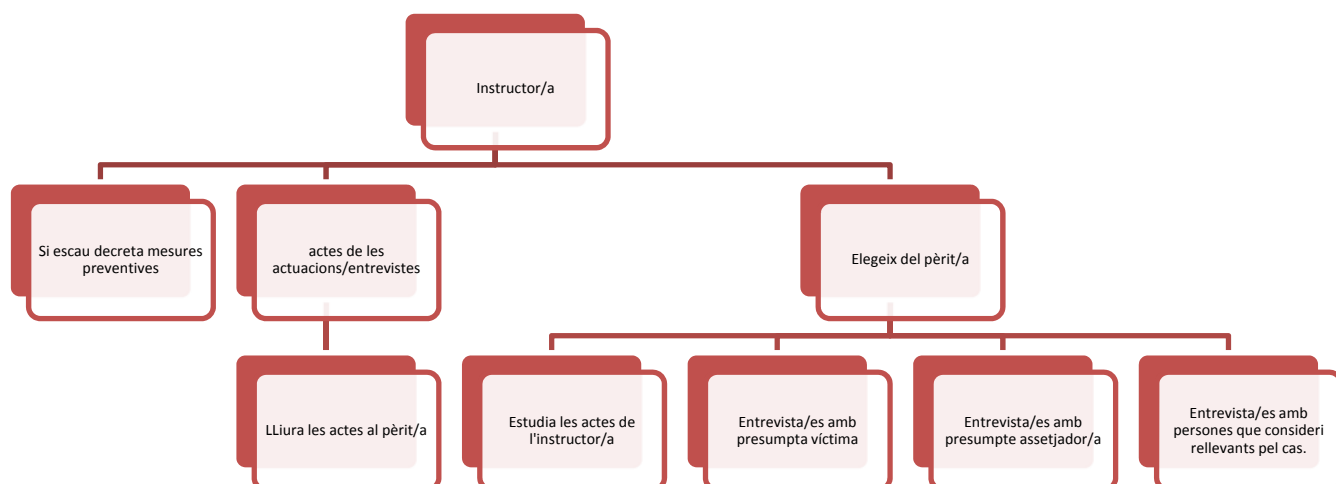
Instructor/a

Si escau decreta mesures preventives

actes de les actuacions/entrevistes

LLiura les actes al pèrit/a

Elegeix del pèrit/a

Estudia les actes de l'instructor/a

Entrevista/es amb presumpta víctima

Entrevista/es amb presumpte assetjador/a

Entrevista/es amb persones que consideri rellevants pel cas.